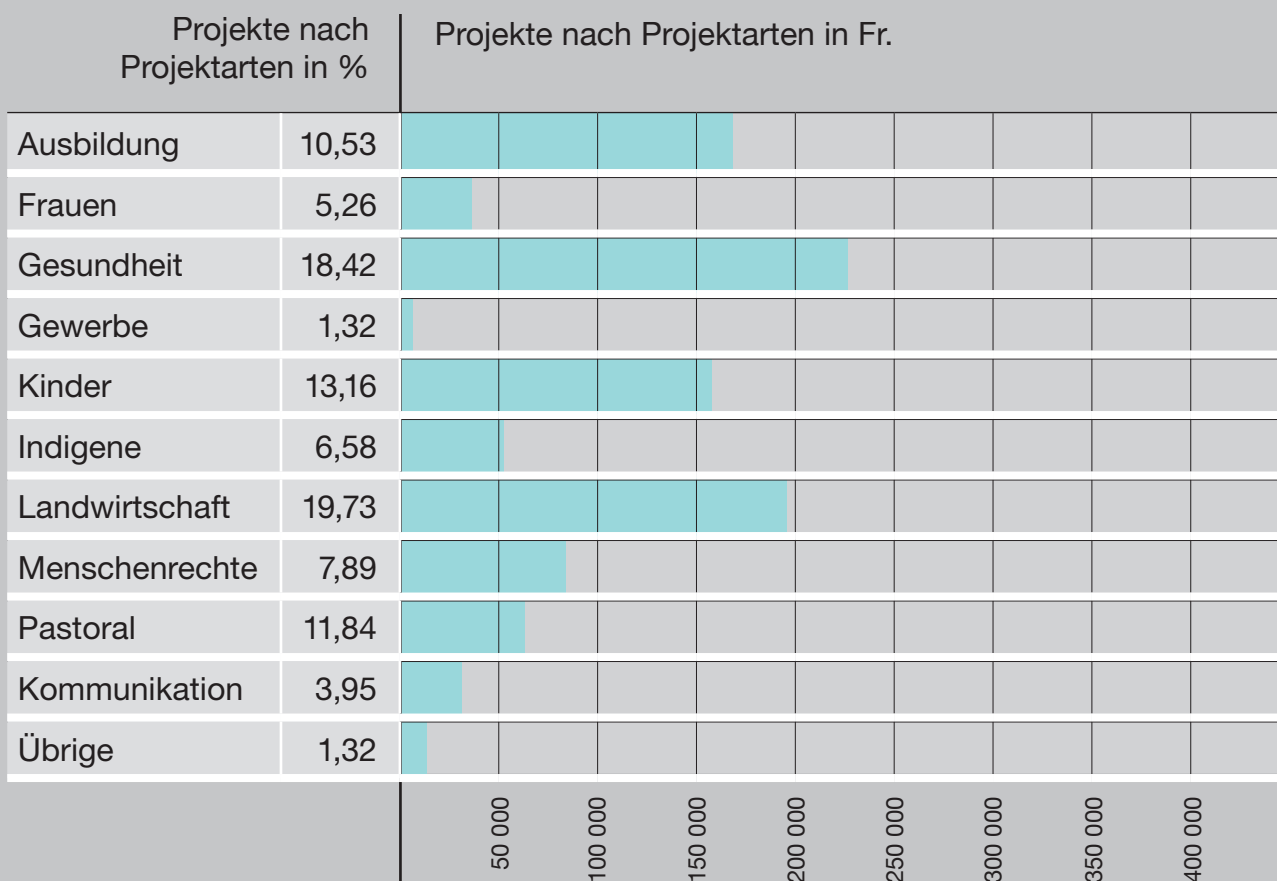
| Projekte nach Projektarten in % | | Projekte nach Projektarten in Fr. |
|---|---|---|
| Ausbildung | 10,53 | |
| Frauen | 5,26 | |
| Gesundheit | 18,42 | |
| Gewerbe | 1,32 | |
| Kinder | 13,16 | |
| Indigene | 6,58 | |
| Landwirtschaft | 19,73 | |
| Menschenrechte | 7,89 | |
| Pastoral | 11,84 | |
| Kommunikation | 3,95 | |
| Übrige | 1,32 | |

50 000
100 000
150 000
200 000
250 000
300 000
350 000
400 000